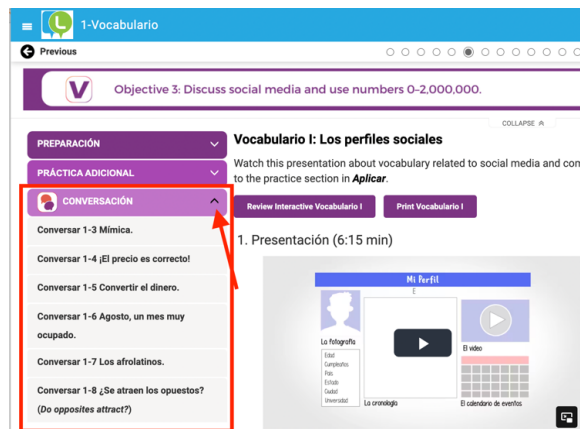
1-Vocabulario

Previous

Objective 3: Discuss social media and use numbers 0-2,000,000.

COLLAPSE

PREPARACIÓN

PRÁCTICA ADICIONAL

CONVERSACIÓN

Conversar 1-3 Mímica.

Conversar 1-4 ¡El precio es correcto!

Conversar 1-5 Convertir el dinero.

Conversar 1-6 Agosto, un mes muy ocupado.

Conversar 1-7 Los afrolatinos.

Conversar 1-8 ¿Se atraen los opuestos? (*Do opposites attract?*)

Vocabulario I: Los perfiles sociales

Watch this presentation about vocabulary related to social media and con to the practice section in *Aplicar*.

Review Interactive Vocabulario I

Print Vocabulario I

1. Presentación (6:15 min)

Mi Perfil

La fotografía

Edad
Cumpleaños
País
Estado
Ciudad
Universidad

La cronología

El video

El calendario de eventos